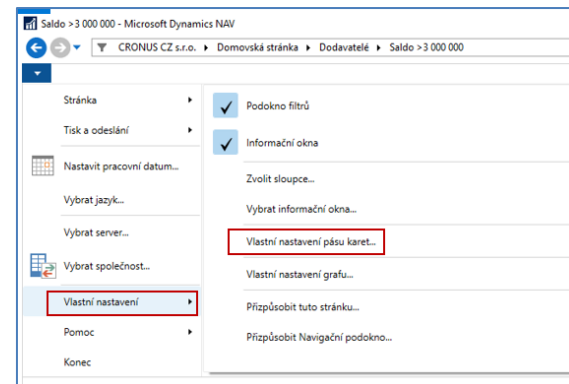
Saldo >3 000 000 - Microsoft Dynamics NAV

CRONUS CZ s.r.o. ▸ Domovská stránka ▸ Dodavatelé ▸ Saldo >3 000 000

Stránka

Tisk a odeslání

Nastavit pracovní datum...

Vybrat jazyk...

Vybrat server...

Vybrat společnost...

Vlastní nastavení

Pomoc

Konec

Podokno filtrů

Informační okna

Zvolit sloupce...

Vybrat informační okna...

Vlastní nastavení pásu karet...

Vlastní nastavení grafu...

Přizpůsobit tuto stránku...

Přizpůsobit Navigační podokno...